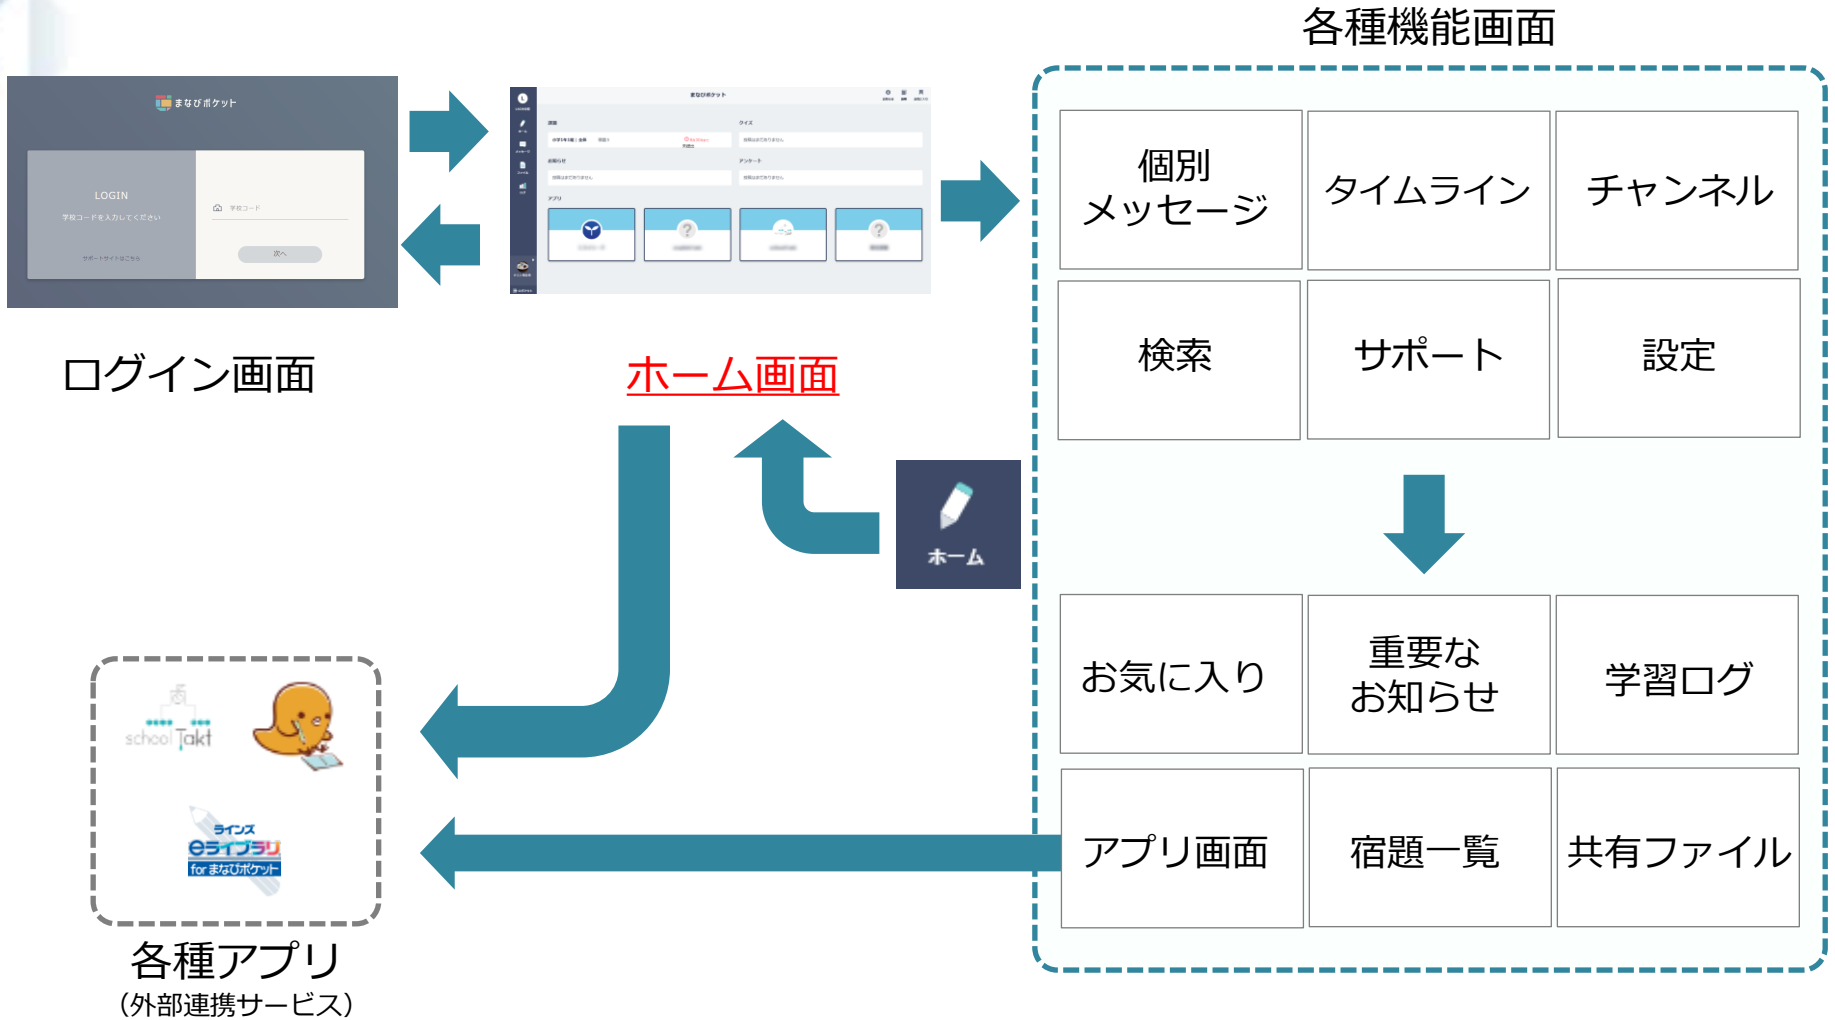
各種機能画面

まなびポケット

LOGIN

学校コードを入力してください

学校コード

次へ

サポートサイトはこちら

ログイン画面

まなびポケット

ホーム画面

個別メッセージ

タイムライン

チャンネル

検索

サポート

設定

ホーム

お気に入り

重要なお知らせ

学習ログ

アプリ画面

宿題一覧

共有ファイル

school Takt

ラインズ eライブラリ for まなびポケット

各種アプリ
(外部連携サービス)